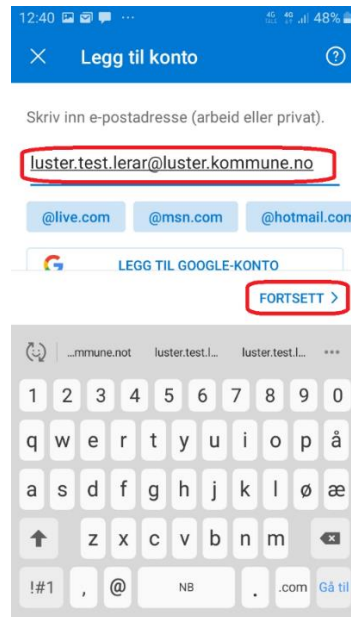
12:40 ··· 48%

Legg til konto

Skriv inn e-postadresse (arbeid eller privat).

luster.test.lerar@luster.kommune.no

@live.com @msn.com @hotmail.co

LEGG TIL GOOGLE-KONTO

FORTSETT >

...mmune.not luster.test.l... luster.test.l... •••

1 2 3 4 5 6 7 8 9 0

q w e r t y u i o p å

a s d f g h j k l ø æ

z x c v b n m

!#1 , @ NB . .com Gå til